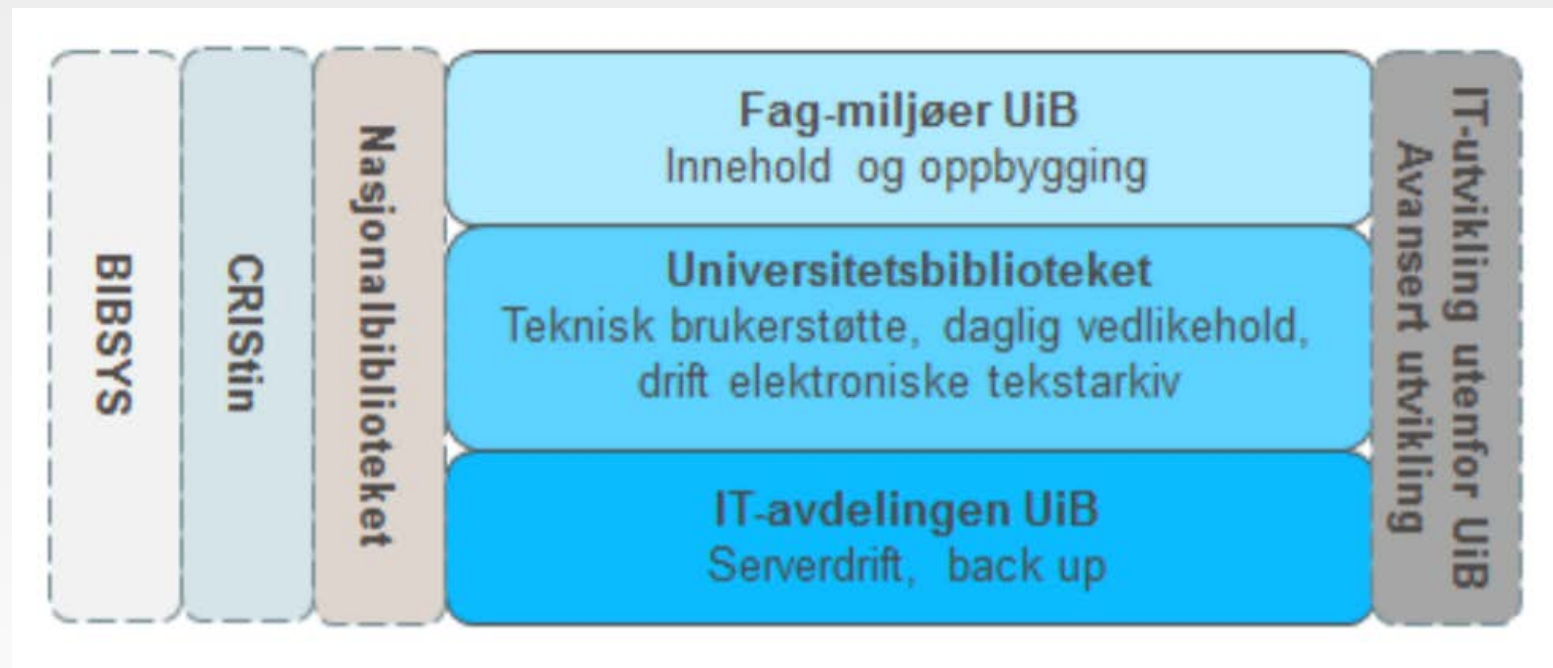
BIBSYS

CRIStin

Nasjonalbiblioteket

Fag-miljøer UiB
Innehold og oppbygging

Universitetsbiblioteket
Teknisk brukerstøtte, daglig vedlikehold, drift elektroniske tekstarkiv

IT-avdelingen UiB
Serverdrift, back up

IT-utvikling utenfor UiB
Avansert utvikling